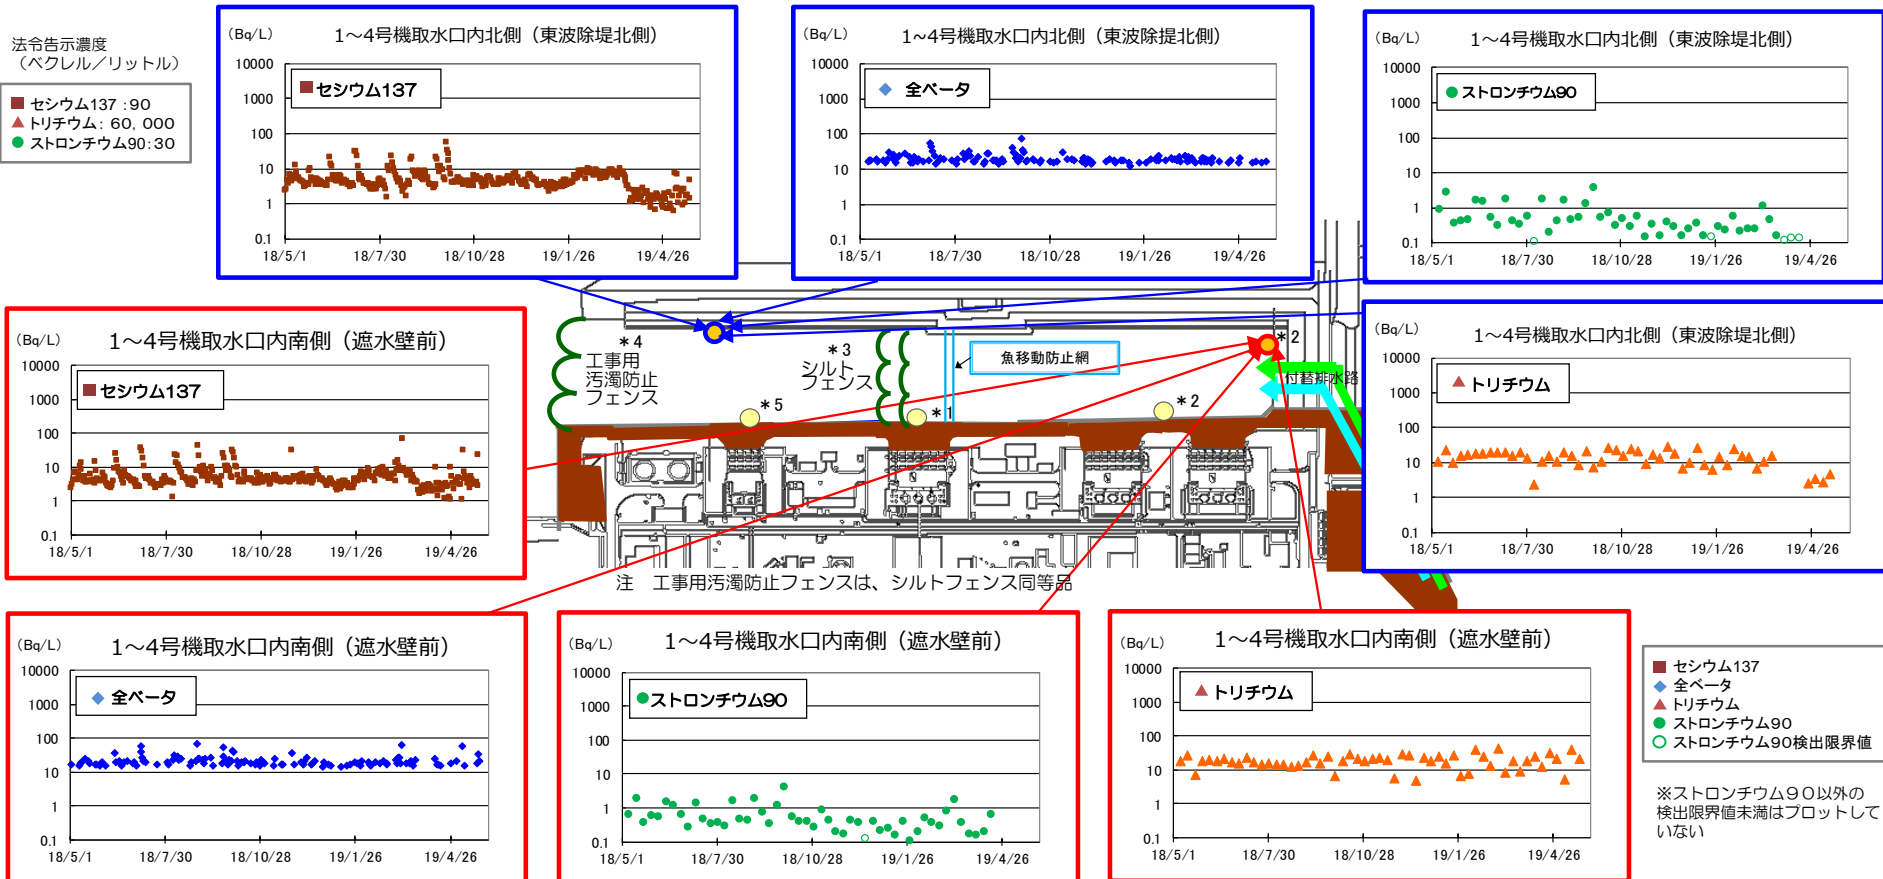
法令告示濃度
（ベクレル／リットル）

セシウム137：90
トリチウム：60, 000
ストロンチウム90：30

(Bq/L) 1～4号機取水口内北側（東波除堤北側）
セシウム137
10000
1000
100
10
1
0.1
18/5/1 18/7/30 18/10/28 19/1/26 19/4/26

(Bq/L) 1～4号機取水口内北側（東波除堤北側）
全ベータ
10000
1000
100
10
1
0.1
18/5/1 18/7/30 18/10/28 19/1/26 19/4/26

(Bq/L) 1～4号機取水口内北側（東波除堤北側）
ストロンチウム90
10000
1000
100
10
1
0.1
18/5/1 18/7/30 18/10/28 19/1/26 19/4/26

(Bq/L) 1～4号機取水口内南側（遮水壁前）
セシウム137
10000
1000
100
10
1
0.1
18/5/1 18/7/30 18/10/28 19/1/26 19/4/26

＊4
工事用
汚濁防止
フェンス

＊3
シルト
フェンス

魚移動防止網

＊5
＊1
＊2
＊2
付替排水路

(Bq/L) 1～4号機取水口内北側（東波除堤北側）
トリチウム
10000
1000
100
10
1
0.1
18/5/1 18/7/30 18/10/28 19/1/26 19/4/26

注 工事用汚濁防止フェンスは、シルトフェンス同等品

(Bq/L) 1～4号機取水口内南側（遮水壁前）
全ベータ
10000
1000
100
10
1
0.1
18/5/1 18/7/30 18/10/28 19/1/26 19/4/26

(Bq/L) 1～4号機取水口内南側（遮水壁前）
ストロンチウム90
10000
1000
100
10
1
0.1
18/5/1 18/7/30 18/10/28 19/1/26 19/4/26

(Bq/L) 1～4号機取水口内南側（遮水壁前）
トリチウム
10000
1000
100
10
1
0.1
18/5/1 18/7/30 18/10/28 19/1/26 19/4/26

セシウム137
全ベータ
トリチウム
ストロンチウム90
ストロンチウム90検出限界値

※ストロンチウム９０以外の検出限界値未満はプロットしていない